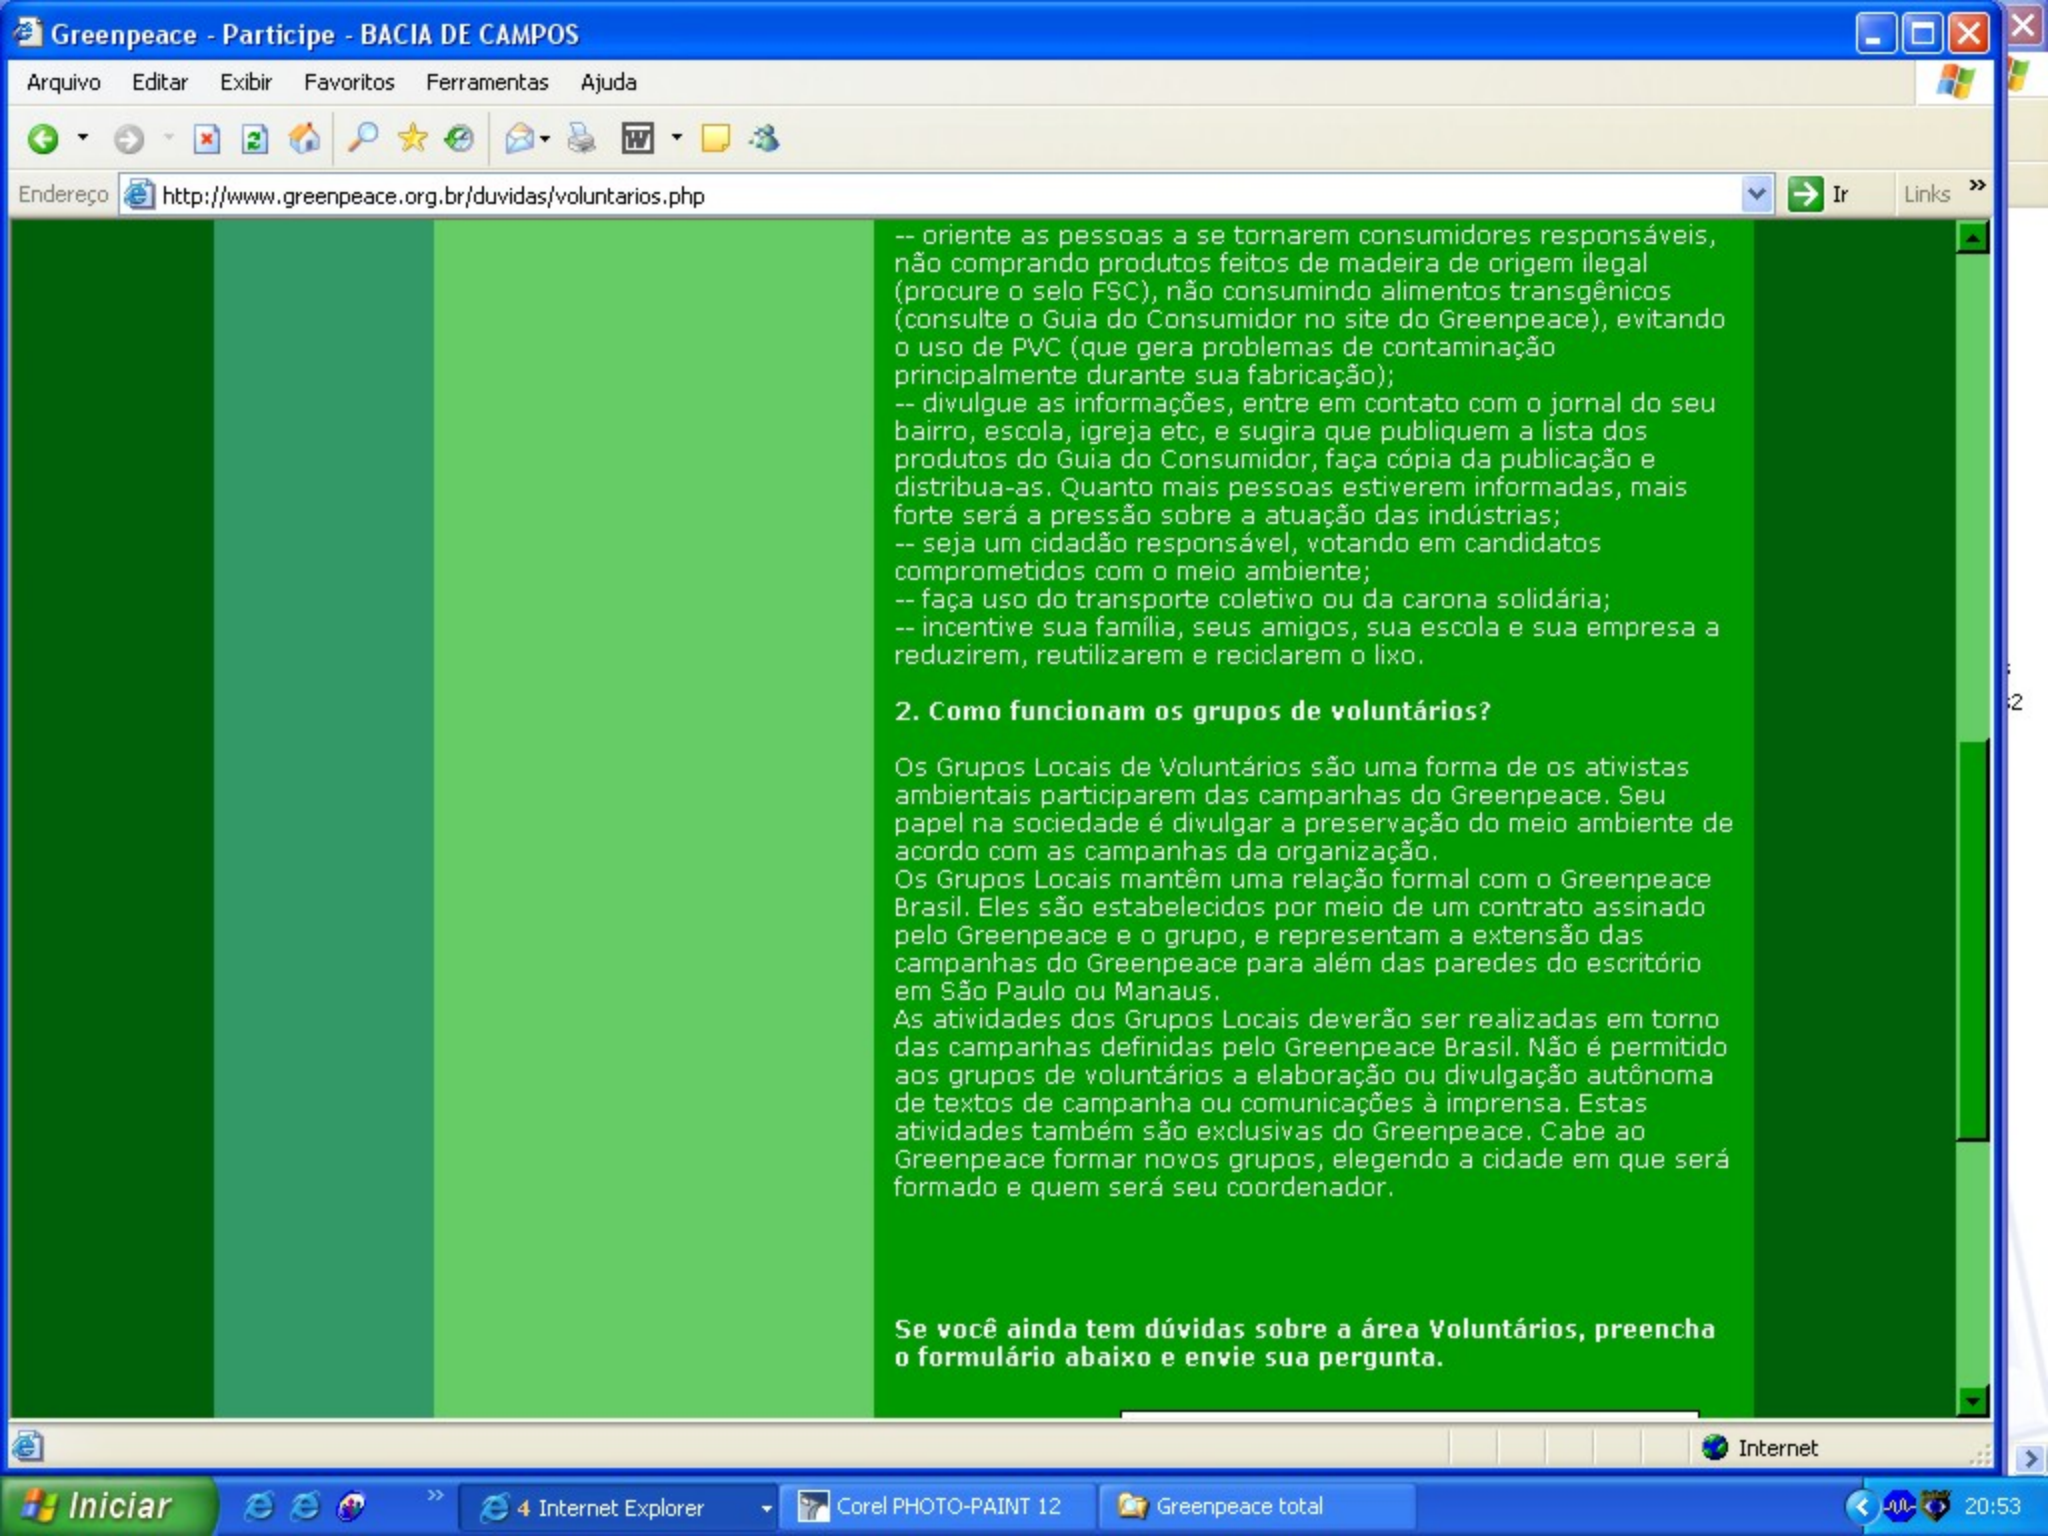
Greenpeace - Participe - BACIA DE CAMPOS

Arquivo Editar Exibir Favoritos Ferramentas Ajuda

Endereço http://www.greenpeace.org.br/duvidas/voluntarios.php Ir Links

-- oriente as pessoas a se tornarem consumidores responsáveis, não comprando produtos feitos de madeira de origem ilegal (procure o selo FSC), não consumindo alimentos transgênicos (consulte o Guia do Consumidor no site do Greenpeace), evitando o uso de PVC (que gera problemas de contaminação principalmente durante sua fabricação);
-- divulgue as informações, entre em contato com o jornal do seu bairro, escola, igreja etc, e sugira que publiquem a lista dos produtos do Guia do Consumidor, faça cópia da publicação e distribua-as. Quanto mais pessoas estiverem informadas, mais forte será a pressão sobre a atuação das indústrias;
-- seja um cidadão responsável, votando em candidatos comprometidos com o meio ambiente;
-- faça uso do transporte coletivo ou da carona solidária;
-- incentive sua família, seus amigos, sua escola e sua empresa a reduzirem, reutilizarem e reciclarem o lixo.

2. Como funcionam os grupos de voluntários?

Os Grupos Locais de Voluntários são uma forma de os ativistas ambientais participarem das campanhas do Greenpeace. Seu papel na sociedade é divulgar a preservação do meio ambiente de acordo com as campanhas da organização.
Os Grupos Locais mantêm uma relação formal com o Greenpeace Brasil. Eles são estabelecidos por meio de um contrato assinado pelo Greenpeace e o grupo, e representam a extensão das campanhas do Greenpeace para além das paredes do escritório em São Paulo ou Manaus.
As atividades dos Grupos Locais deverão ser realizadas em torno das campanhas definidas pelo Greenpeace Brasil. Não é permitido aos grupos de voluntários a elaboração ou divulgação autônoma de textos de campanha ou comunicações à imprensa. Estas atividades também são exclusivas do Greenpeace. Cabe ao Greenpeace formar novos grupos, elegendo a cidade em que será formado e quem será seu coordenador.

Se você ainda tem dúvidas sobre a área Voluntários, preencha o formulário abaixo e envie sua pergunta.

Internet

Iniciar 4 Internet Explorer Corel PHOTO-PAINT 12 Greenpeace total 20:53